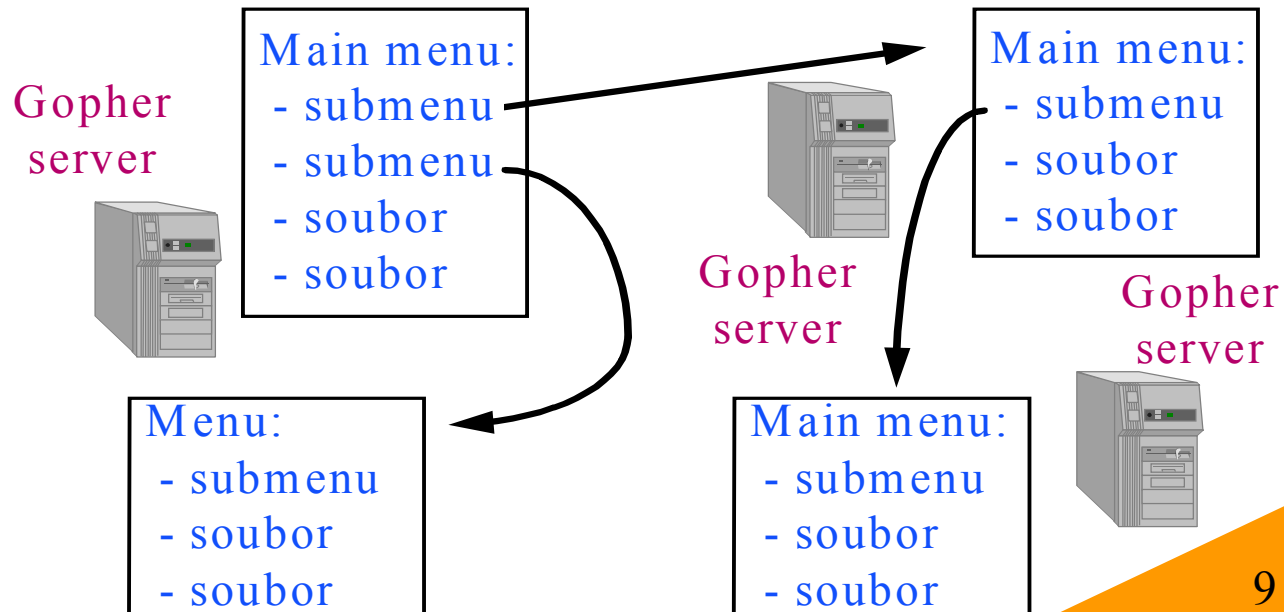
Gopher server

Main menu:
- submenu
- submenu
- soubor
- soubor

Main menu:
- submenu
- soubor
- soubor

Gopher server

Gopher server

Menu:
- submenu
- soubor
- soubor

Main menu:
- submenu
- soubor
- soubor

9